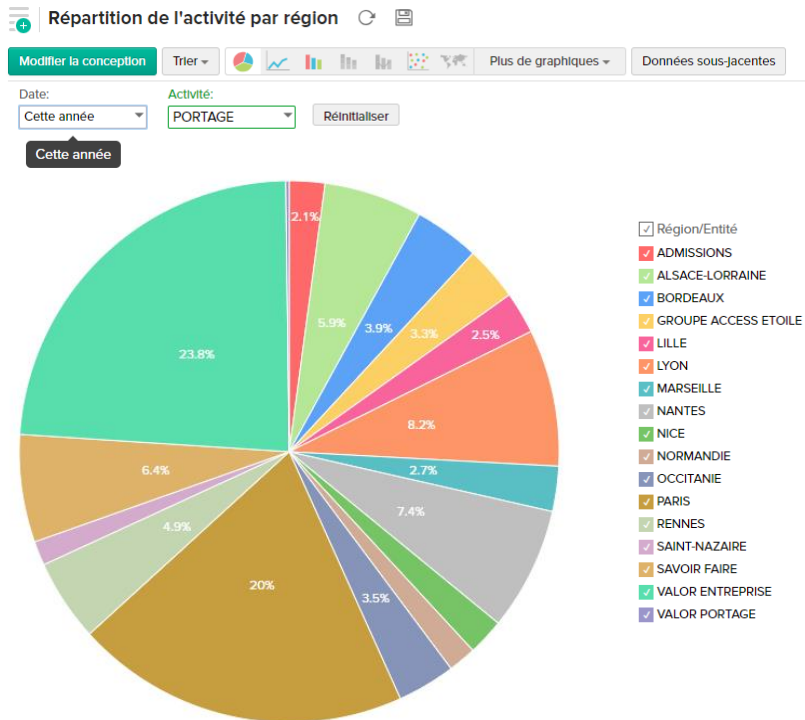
Répartition de l'activité par région

Modifier la conception | Trier | Plus de graphiques | Données sous-jacentes

Date: Cette année
Activité: PORTAGE
Réinitialiser

Cette année

2.1%
5.9%
3.9%
3.3%
2.5%
8.2%
2.7%
7.4%
3.5%
20%
4.9%
6.4%
23.8%

Région/Entité
ADMISSIONS
ALSACE-LORRAINE
BORDEAUX
GROUPE ACCESS ETOILE
LILLE
LYON
MARSEILLE
NANTES
NICE
NORMANDIE
OCCITANIE
PARIS
RENNES
SAINT-NAZAIRE
SAVOIR FAIRE
VALOR ENTREPRISE
VALOR PORTAGE